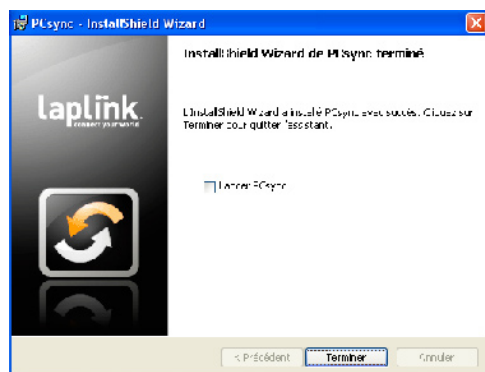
PCsync - InstallShield Wizard

InstallShield Wizard de PCsync terminé

laplink.
connect your world

L'InstallShield Wizard a installé PCsync avec succès. Cliquez sur Terminer pour quitter l'assistant.

Lancer PCsync

< Précédent
Terminer
Annuler